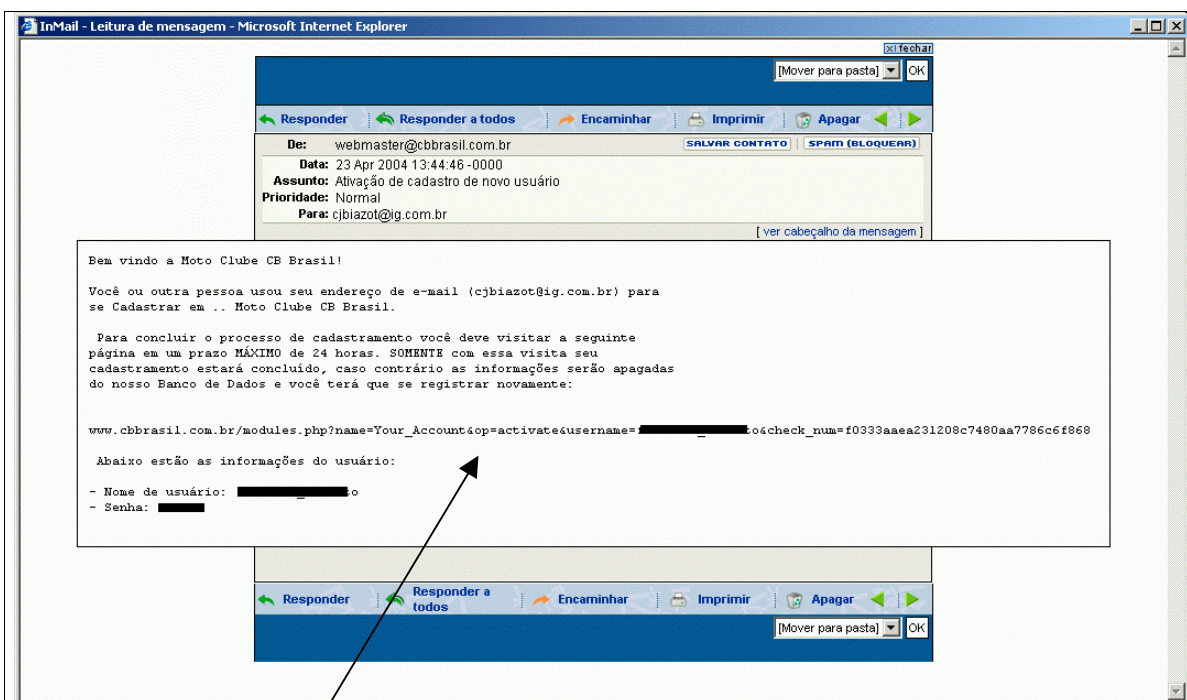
InMail - Leitura de mensagem - Microsoft Internet Explorer

x| fechar

[Mover para pasta] OK

Responder | Responder a todos | Encaminhar | Imprimir | Apagar

De: webmaster@cbbrasil.com.br SALVAR CONTATO | SPAM (BLOQUEAR)
Data: 23 Apr 2004 13:44:46 -0000
Assunto: Ativação de cadastro de novo usuário
Prioridade: Normal
Para: cjbiazot@ig.com.br

[ ver cabeçalho da mensagem ]

Bem vindo a Moto Clube CB Brasil!

Você ou outra pessoa usou seu endereço de e-mail (cjbiazot@ig.com.br) para se Cadastrar em .. Moto Clube CB Brasil.

Para concluir o processo de cadastramento você deve visitar a seguinte página em um prazo MÁXIMO de 24 horas. SOMENTE com essa visita seu cadastramento estará concluído, caso contrário as informações serão apagadas do nosso Banco de Dados e você terá que se registrar novamente:

www.cbbrasil.com.br/modules.php?name=Your_Account&op=activate&username=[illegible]o&check_num=f0333aaea231208c7480aa7786c6f868

Abaixo estão as informações do usuário:

- Nome de usuário: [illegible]o
- Senha: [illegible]

Responder | Responder a todos | Encaminhar | Imprimir | Apagar

[Mover para pasta] OK